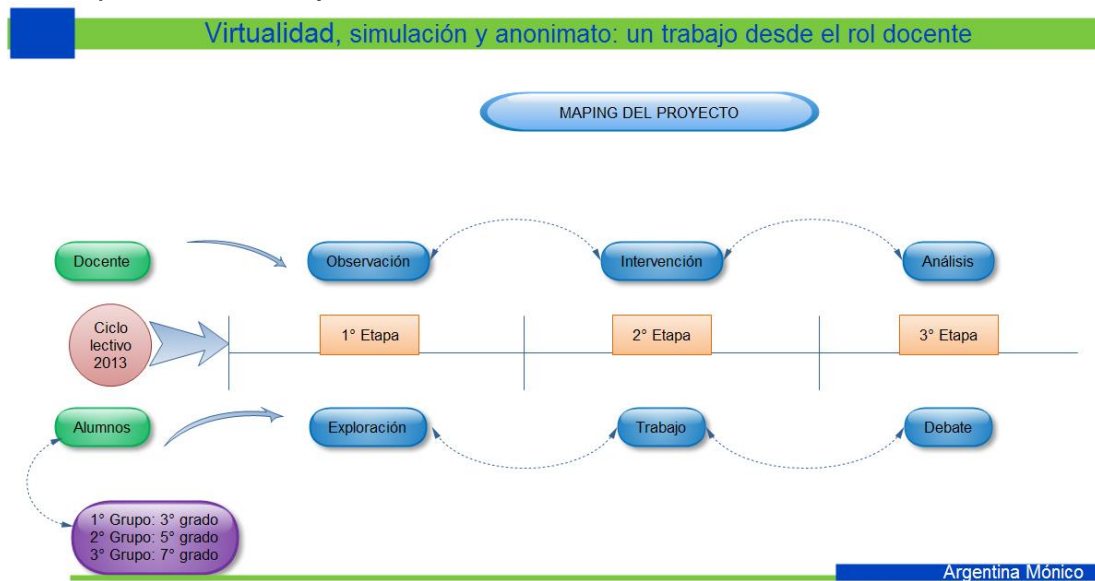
Virtualidad, simulación y anonimato: un trabajo desde el rol docente

MAPING DEL PROYECTO

Docente

Observación

Intervención

Análisis

Ciclo lectivo 2013

1° Etapa

2° Etapa

3° Etapa

Alumnos

Exploración

Trabajo

Debate

1° Grupo: 3° grado
2° Grupo: 5° grado
3° Grupo: 7° grado

Argentina Mónico